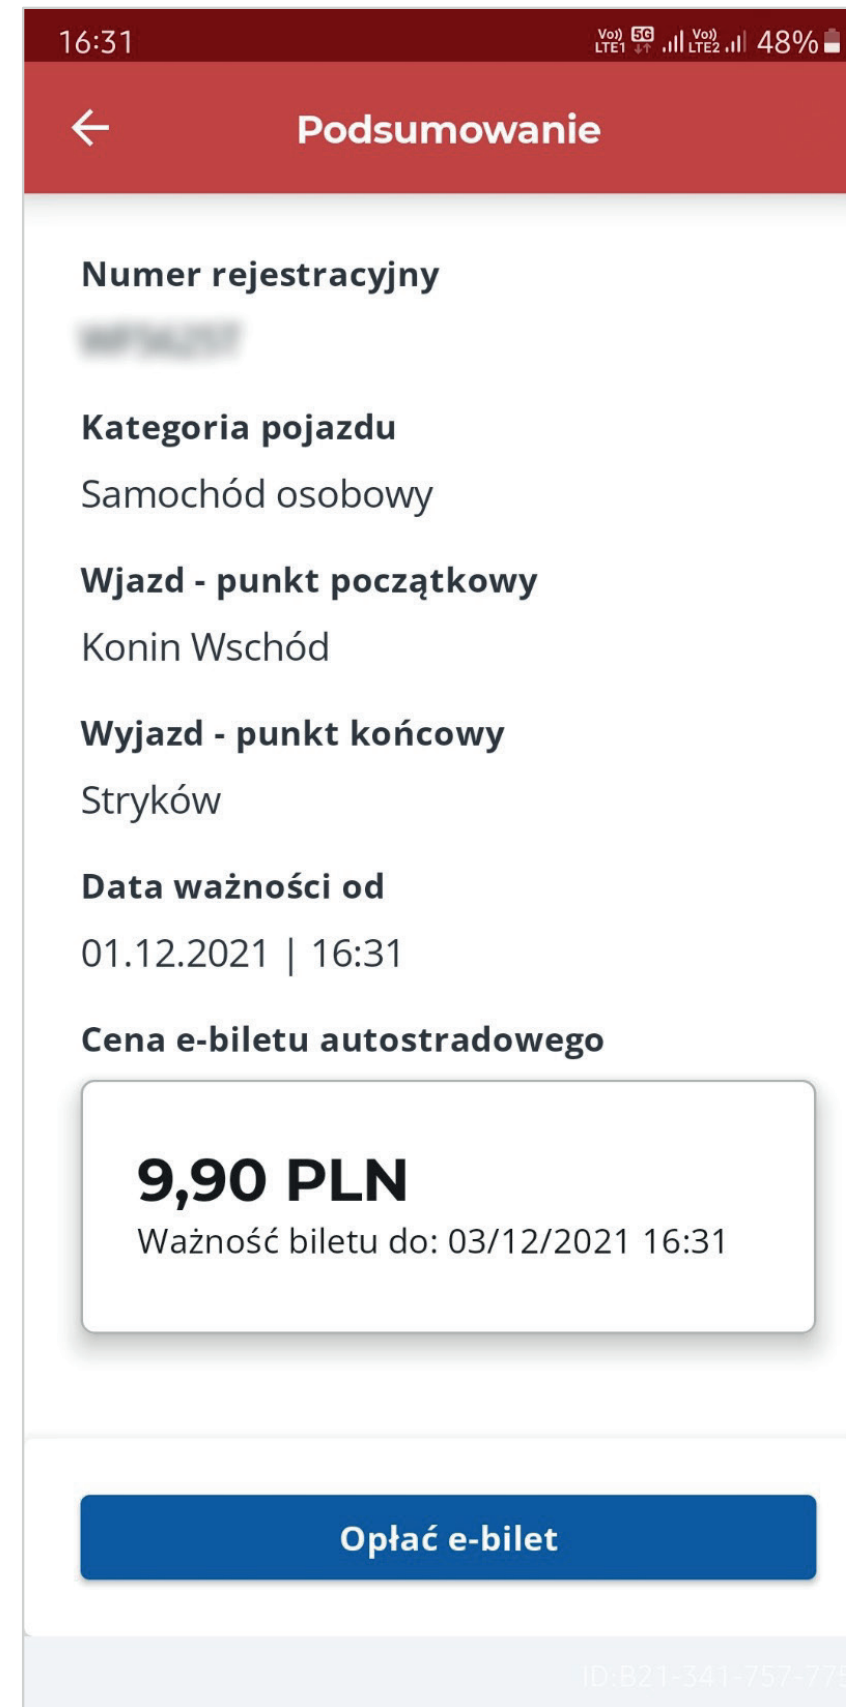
16:31 Vo) LTE1 5G Vo) LTE2 48%

Podsumowanie

Numer rejestracyjny

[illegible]

Kategoria pojazdu

Samochód osobowy

Wjazd - punkt początkowy

Konin Wschód

Wyjazd - punkt końcowy

Stryków

Data ważności od

01.12.2021 | 16:31

Cena e-biletu autostradowego

9,90 PLN

Ważność biletu do: 03/12/2021 16:31

Opłać e-bilet

ID:B21-341-757-77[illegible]